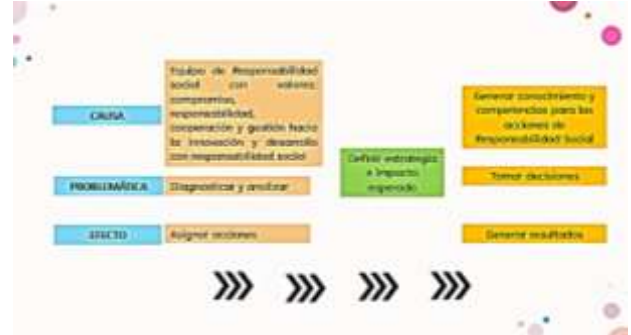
CAUSA

Equipo de Responsabilidad social con valores: compromiso, responsabilidad, cooperación y gestión hacia la innovación y desarrollo con responsabilidad social

PROBLEMÁTICA

Diagnosticar y analizar

EFECTO

Asignar acciones

Definir estrategia e impacto esperado

Generar conocimiento y competencias para las acciones de Responsabilidad Social

Tomar decisiones

Generar resultados